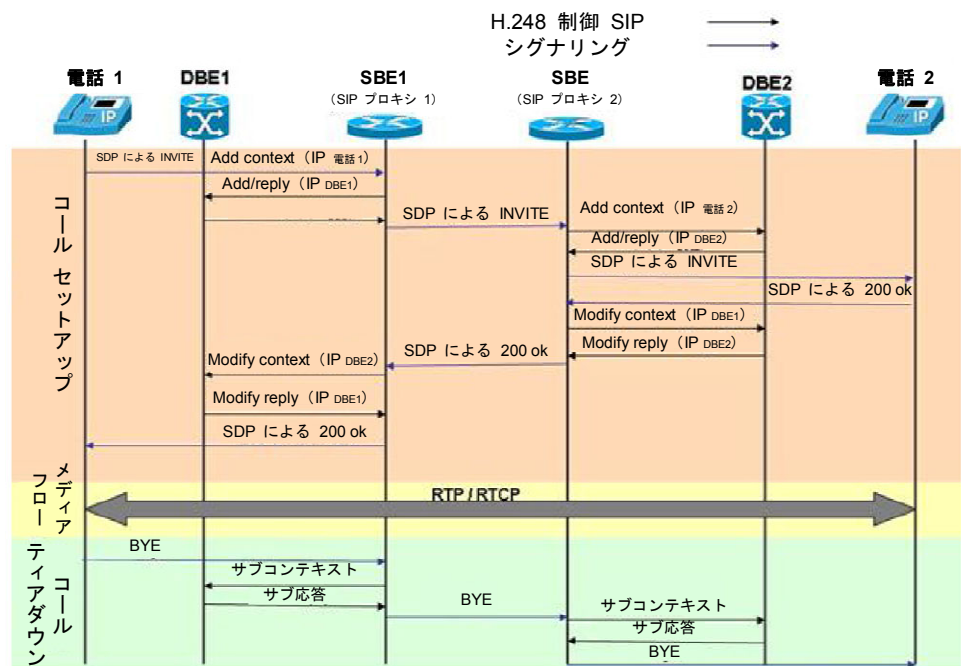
H.248 制御 SIP
シグナリング

電話 1
DBE1
SBE1
(SIP プロキシ 1)
SBE
(SIP プロキシ 2)
DBE2
電話 2

IP
IP

コール セットアップ

SDP による INVITE
Add context (IP 電話1)
Add/reply (IP DBE1)
SDP による INVITE
Add context (IP 電話2)
Add/reply (IP DBE2)
SDP による INVITE
SDP による 200 ok
Modify context (IP DBE1)
Modify reply (IP DBE2)
SDP による 200 ok
Modify context (IP DBE2)
Modify reply (IP DBE1)
SDP による 200 ok

メディア フロー

RTP / RTCP

コール ティアダウン

BYE
サブコンテキスト
サブ応答
BYE
サブコンテキスト
サブ応答
BYE